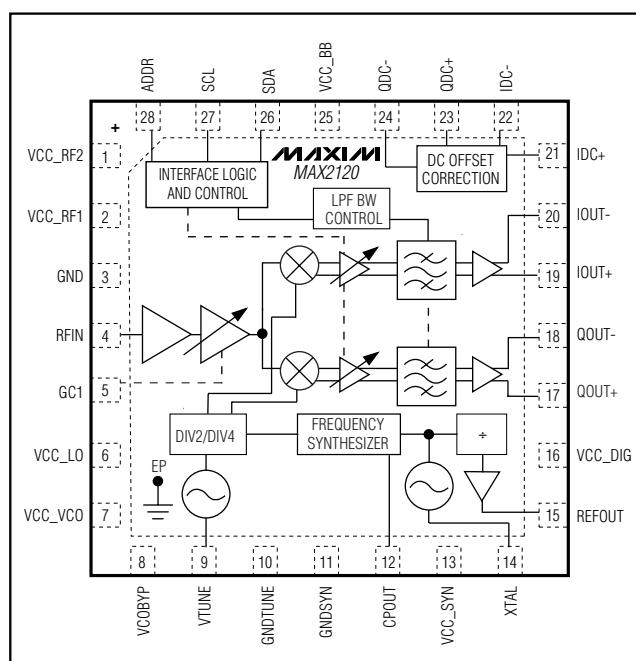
ADDR
SCL
SDA
VCC_BB
QDC-
QDC+
IDC-
28
27
26
25
24
23
22
+
MAXIM
MAX2120
VCC_RF2
1
INTERFACE LOGIC AND CONTROL
DC OFFSET CORRECTION
21
IDC+
VCC_RF1
2
LPF BW CONTROL
20
IOUT-
GND
3
19
IOUT+
RFIN
4
18
QOUT-
GC1
5
17
QOUT+
VCC_LO
6
DIV2/DIV4
FREQUENCY SYNTHESIZER
÷
16
VCC_DIG
EP
VCC_VCO
7
15
REFOUT
8
9
10
11
12
13
14
VCOBYP
VTUNE
GNDTUNE
GNDSYN
CPOUT
VCC_SYN
XTAL